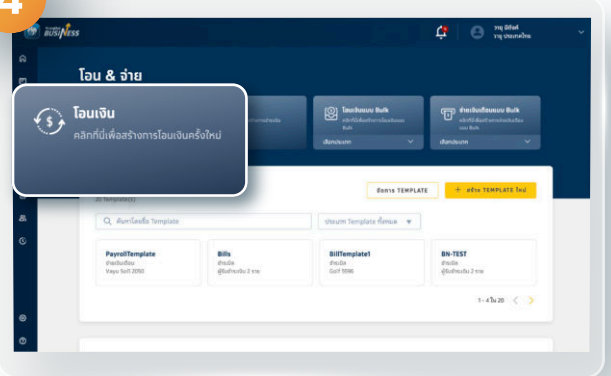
4

BUSINESS

วายุ มีเงินดี
วายุ ประเทศไทย

โอน & จ่าย

โอนเงิน
คลิกที่นี่เพื่อสร้างการโอนเงินครั้งใหม่

โอนเงินแบบ Bulk
คลิกที่นี่เพื่อสร้างการโอนเงินแบบ Bulk
เลือกประเภท

จ่ายเงินเดือนแบบ Bulk
คลิกที่นี่เพื่อสร้างการจ่ายเงินเดือนแบบ Bulk
เลือกประเภท

20 Template(s)

จัดการ TEMPLATE

+ สร้าง TEMPLATE ใหม่

ค้นหาโดยชื่อ Template

ประเภท Template ทั้งหมด

PayrollTemplate
จ่ายเงินเดือน
Vayu Soft 2050

Bills
จ่ายบิล
ผู้รับจำนวน 2 ราย

BillTemplate1
จ่ายบิล
Golf 5595

BN-TEST
จ่ายบิล
ผู้รับจำนวน 2 ราย

1 - 4 ใน 20